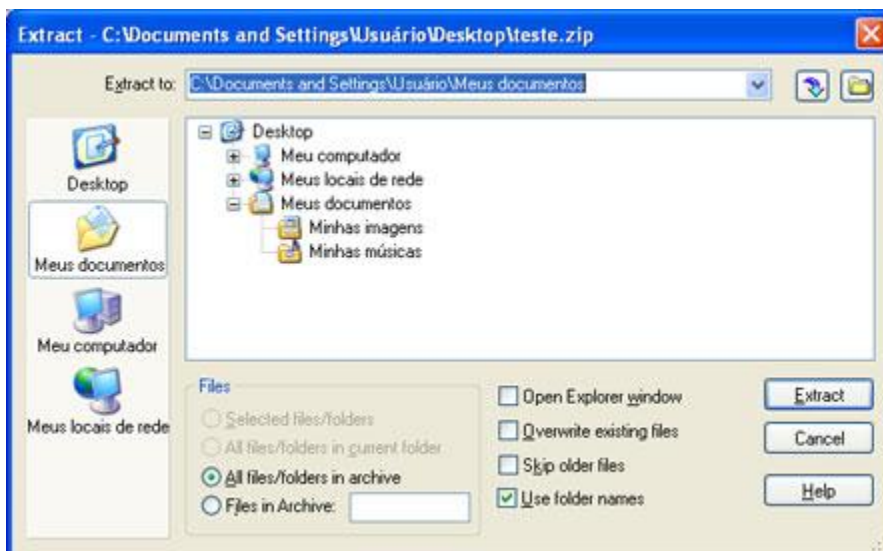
Extract - C:\Documents and Settings\Usuário\Desktop\teste.zip

Extract to: C:\Documents and Settings\Usuário\Meus documentos

Desktop
Meus documentos
Meu computador
Meus locais de rede

Desktop
Meu computador
Meus locais de rede
Meus documentos
Minhas imagens
Minhas músicas

Files
Selected files/folders
All files/folders in current folder
All files/folders in archive
Files in Archive:

Open Explorer window
Overwrite existing files
Skip older files
Use folder names

Extract
Cancel
Help